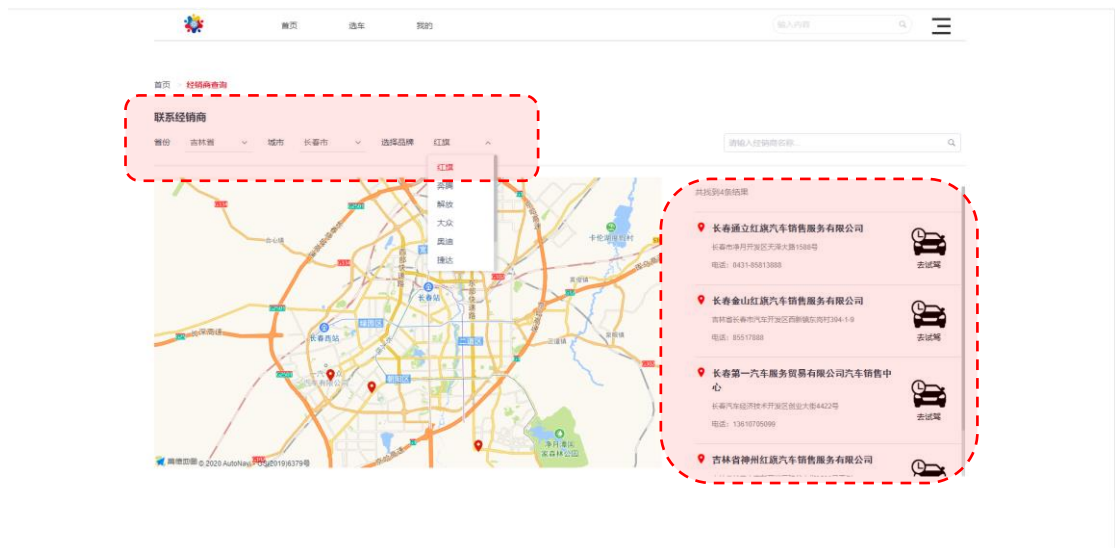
首页　选车　我的

输入内容

首页　经销商查询

联系经销商

省份　吉林省　城市　长春市　选择品牌　红旗

红旗
奔腾
解放
大众
奥迪
捷达

请输入经销商名称

共找到4条结果

长春通立红旗汽车销售服务有限公司
长春市净月开发区天泽大路1588号
电话：0431-85813888
去试驾

长春金山红旗汽车销售服务有限公司
吉林省长春市汽车开发区西新镇东岗村394-1-9
电话：85517888
去试驾

长春第一汽车服务贸易有限公司汽车销售中心
长春汽车经济技术开发区创业大街4422号
电话：13610705099
去试驾

吉林省神州红旗汽车销售服务有限公司

长春站　长春西站　卡伦湖　净月潭国家森林公园

高德地图 © 2020 AutoNavi - GS(2019)6379号